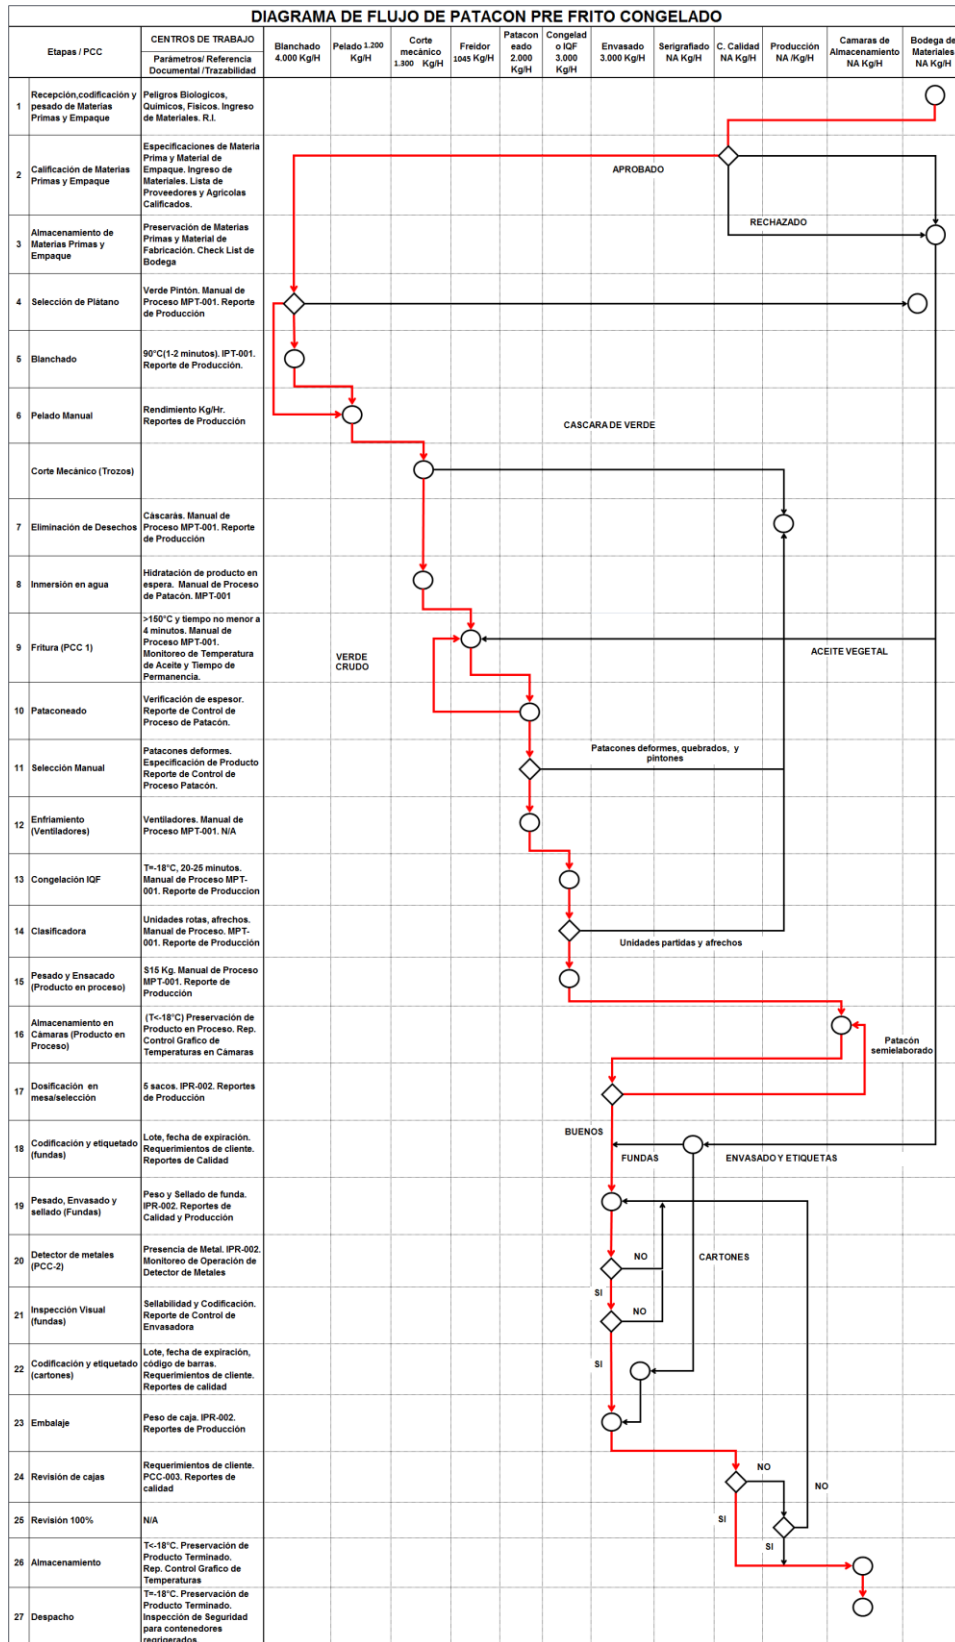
DIAGRAMA DE FLUJO DE PATACON PRE FRITO CONGELADO

| Etapas / PCC | | CENTROS DE TRABAJO / Parámetros/ Referencia Documental /Trazabilidad | Blanchado 4.000 Kg/H | Pelado 1.200 Kg/H | Corte mecánico 1.300 Kg/H | Freidor 1045 Kg/H | Pataconeado 2.000 Kg/H | Congelado IQF 3.000 Kg/H | Envasado 3.000 Kg/H | Serigrafiado NA Kg/H | C. Calidad NA Kg/H | Producción NA /Kg/H | Camaras de Almacenamiento NA Kg/H | Bodega de Materiales NA Kg/H |
|---|---|---|---|---|---|---|---|---|---|---|---|---|---|---|
| 1 | Recepción,codificación y pesado de Materias Primas y Empaque | Peligros Biologicos, Quimicos, Fisicos. Ingreso de Materiales. R.I. | | | | | | | | | | | | |
| 2 | Calificación de Materias Primas y Empaque | Especificaciones de Materia Prima y Material de Empaque. Ingreso de Materiales. Lista de Proveedores y Agricolas Calificados. | | | | | | | | | | | | |
| 3 | Almacenamiento de Materias Primas y Empaque | Preservación de Materias Primas y Material de Fabricación. Check List de Bodega | | | | | | | | | | | | |
| 4 | Selección de Plátano | Verde Pintón. Manual de Proceso MPT-001. Reporte de Producción | | | | | | | | | | | | |
| 5 | Blanchado | 90°C(1-2 minutos). IPT-001. Reporte de Producción. | | | | | | | | | | | | |
| 6 | Pelado Manual | Rendimiento Kg/Hr. Reportes de Producción | | | | | | | | | | | | |
| | Corte Mecánico (Trozos) | | | | | | | | | | | | | |
| 7 | Eliminación de Desechos | Cáscaras. Manual de Proceso MPT-001. Reporte de Producción | | | | | | | | | | | | |
| 8 | Inmersión en agua | Hidratación de producto en espera. Manual de Proceso de Patacón. MPT-001 | | | | | | | | | | | | |
| 9 | Fritura (PCC 1) | >150°C y tiempo no menor a 4 minutos. Manual de Proceso MPT-001. Monitoreo de Temperatura de Aceite y Tiempo de Permanencia. | | | | | | | | | | | | |
| 10 | Pataconeado | Verificación de espesor. Reporte de Control de Proceso de Patacón. | | | | | | | | | | | | |
| 11 | Selección Manual | Patacones deformes. Especificación de Producto Reporte de Control de Proceso Patacón. | | | | | | | | | | | | |
| 12 | Enfriamiento (Ventiladores) | Ventiladores. Manual de Proceso MPT-001. N/A | | | | | | | | | | | | |
| 13 | Congelación IQF | T=-18°C, 20-25 minutos. Manual de Proceso MPT-001. Reporte de Produccion | | | | | | | | | | | | |
| 14 | Clasificadora | Unidades rotas, afrechos. Manual de Proceso. MPT-001. Reporte de Producción | | | | | | | | | | | | |
| 15 | Pesado y Ensacado (Producto en proceso) | S15 Kg. Manual de Proceso MPT-001. Reporte de Producción | | | | | | | | | | | | |
| 16 | Almacenamiento en Cámaras (Producto en Proceso) | (T<-18°C) Preservación de Producto en Proceso. Rep. Control Grafico de Temperaturas en Cámaras | | | | | | | | | | | | |
| 17 | Dosificación en mesa/selección | 5 sacos. IPR-002. Reportes de Producción | | | | | | | | | | | | |
| 18 | Codificación y etiquetado (fundas) | Lote, fecha de expiración. Requerimientos de cliente. Reportes de Calidad | | | | | | | | | | | | |
| 19 | Pesado, Envasado y sellado (Fundas) | Peso y Sellado de funda. IPR-002. Reportes de Calidad y Producción | | | | | | | | | | | | |
| 20 | Detector de metales (PCC-2) | Presencia de Metal. IPR-002. Monitoreo de Operación de Detector de Metales | | | | | | | | | | | | |
| 21 | Inspección Visual (fundas) | Sellabilidad y Codificación. Reporte de Control de Envasadora | | | | | | | | | | | | |
| 22 | Codificación y etiquetado (cartones) | Lote, fecha de expiración, código de barras. Requerimientos de cliente. Reportes de calidad | | | | | | | | | | | | |
| 23 | Embalaje | Peso de caja. IPR-002. Reportes de Producción | | | | | | | | | | | | |
| 24 | Revisión de cajas | Requerimientos de cliente. PCC-003. Reportes de calidad | | | | | | | | | | | | |
| 25 | Revisión 100% | N/A | | | | | | | | | | | | |
| 26 | Almacenamiento | T<-18°C. Preservación de Producto Terminado. Rep. Control Grafico de Temperaturas | | | | | | | | | | | | |
| 27 | Despacho | T=-18°C. Preservación de Producto Terminado. Inspección de Seguridad para contenedores refrigerados. | | | | | | | | | | | | |

APROBADO
RECHAZADO
CASCARA DE VERDE
VERDE CRUDO
ACEITE VEGETAL
Patacones deformes, quebrados, y pintones
Unidades partidas y afrechos
Patacón semielaborado
BUENOS
FUNDAS
ENVASADO Y ETIQUETAS
NO
CARTONES
SI
NO
SI
NO
NO
SI
SI